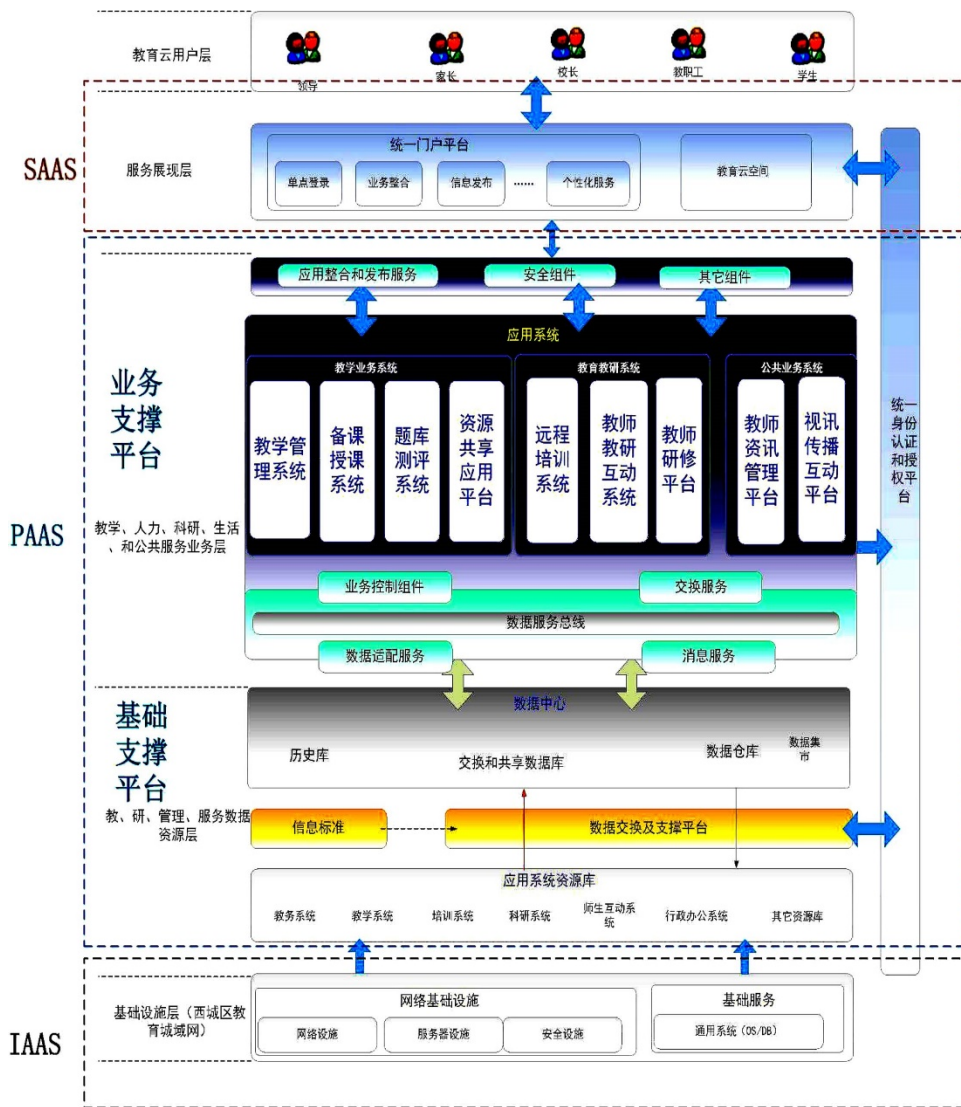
教育云用户层

领导

家长

校长

教职工

学生

SAAS

服务展现层

统一门户平台

单点登录

业务整合

信息发布

......

个性化服务

教育云空间

应用整合和发布服务

安全组件

其它组件

应用系统

业务支撑平台

教学业务系统

教学管理系统

备课授课系统

题库测评系统

资源共享应用平台

教育教研系统

远程培训系统

教师教研互动系统

教师研修平台

公共业务系统

教师资讯管理平台

视讯传播互动平台

统一身份认证和授权平台

PAAS

教学、人力、科研、生活、和公共服务业务层

业务控制组件

交换服务

数据服务总线

数据适配服务

消息服务

基础支撑平台

数据中心

历史库

交换和共享数据库

数据仓库

数据集市

教、研、管理、服务数据资源层

信息标准

数据交换及支撑平台

应用系统资源库

教务系统

教学系统

培训系统

科研系统

师生互动系统

行政办公系统

其它资源库

基础设施层（西城区教育城域网）

网络基础设施

网络设施

服务器设施

安全设施

基础服务

通用系统（OS/DB）

IAAS